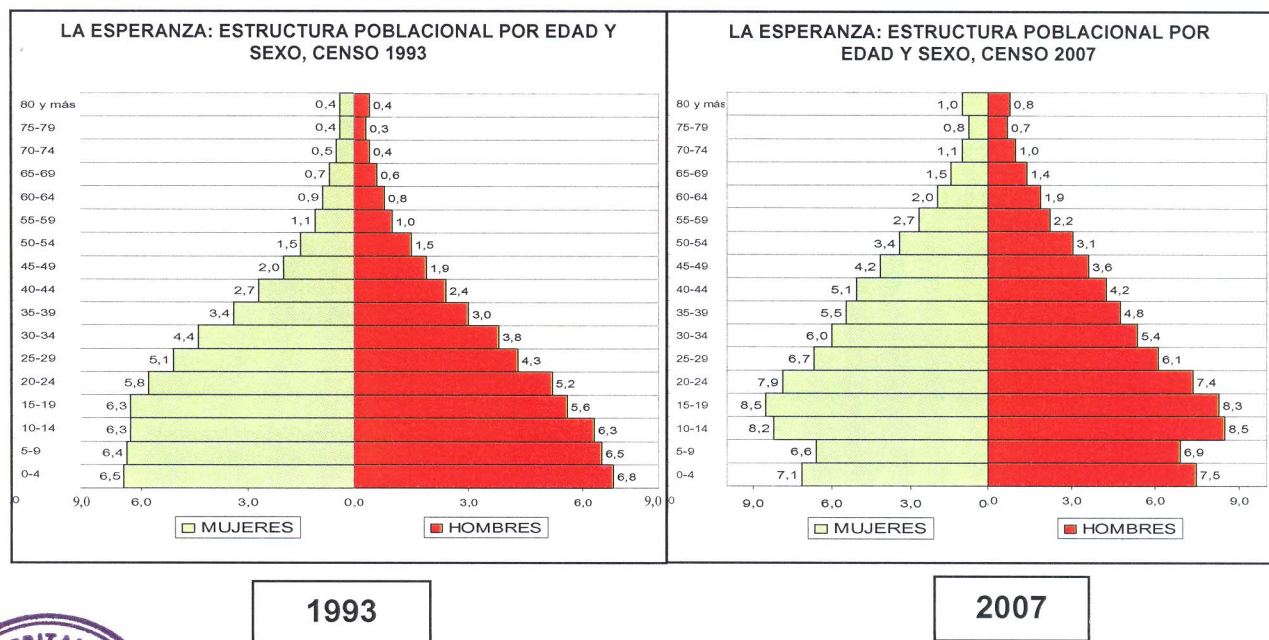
LA ESPERANZA: ESTRUCTURA POBLACIONAL POR EDAD Y SEXO, CENSO 1993

| Edad | Mujeres | Hombres |
|---|---|---|
| 80 y más | 0,4 | 0,4 |
| 75-79 | 0,4 | 0,3 |
| 70-74 | 0,5 | 0,4 |
| 65-69 | 0,7 | 0,6 |
| 60-64 | 0,9 | 0,8 |
| 55-59 | 1,1 | 1,0 |
| 50-54 | 1,5 | 1,5 |
| 45-49 | 2,0 | 1,9 |
| 40-44 | 2,7 | 2,4 |
| 35-39 | 3,4 | 3,0 |
| 30-34 | 4,4 | 3,8 |
| 25-29 | 5,1 | 4,3 |
| 20-24 | 5,8 | 5,2 |
| 15-19 | 6,3 | 5,6 |
| 10-14 | 6,3 | 6,3 |
| 5-9 | 6,4 | 6,5 |
| 0-4 | 6,5 | 6,8 |

9,0 6,0 3,0 0,0 3,0 6,0 9,0

MUJERES HOMBRES

LA ESPERANZA: ESTRUCTURA POBLACIONAL POR EDAD Y SEXO, CENSO 2007

| Edad | Mujeres | Hombres |
|---|---|---|
| 80 y más | 1,0 | 0,8 |
| 75-79 | 0,8 | 0,7 |
| 70-74 | 1,1 | 1,0 |
| 65-69 | 1,5 | 1,4 |
| 60-64 | 2,0 | 1,9 |
| 55-59 | 2,7 | 2,2 |
| 50-54 | 3,4 | 3,1 |
| 45-49 | 4,2 | 3,6 |
| 40-44 | 5,1 | 4,2 |
| 35-39 | 5,5 | 4,8 |
| 30-34 | 6,0 | 5,4 |
| 25-29 | 6,7 | 6,1 |
| 20-24 | 7,9 | 7,4 |
| 15-19 | 8,5 | 8,3 |
| 10-14 | 8,2 | 8,5 |
| 5-9 | 6,6 | 6,9 |
| 0-4 | 7,1 | 7,5 |

9,0 6,0 3,0 0,0 3,0 6,0 9,0

MUJERES HOMBRES

1993

2007